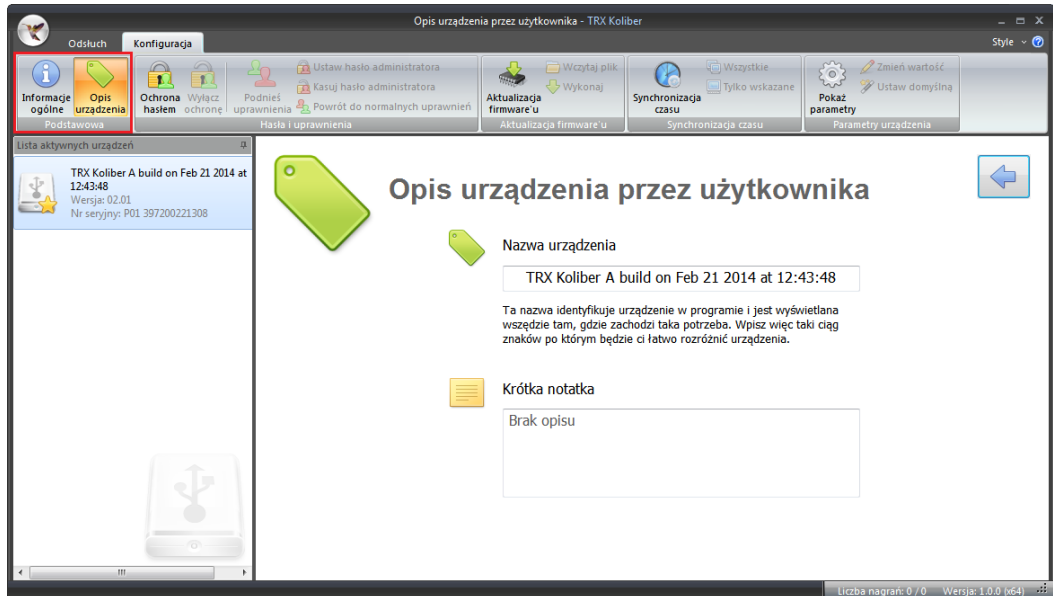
Opis urządzenia przez użytkownika - TRX Koliber

Odsłuch Konfiguracja

Style

Informacje ogólne
Opis urządzenia
Podstawowa

Ochrona hasłem
Wyłącz ochronę
Podnieś uprawnienia
Ustaw hasło administratora
Kasuj hasło administratora
Powrót do normalnych uprawnień
Hasła i uprawnienia

Aktualizacja firmware'u
Wczytaj plik
Wykonaj
Aktualizacja firmware'u

Synchronizacja czasu
Wszystkie
Tylko wskazane
Synchronizacja czasu

Pokaż parametry
Zmień wartość
Ustaw domyślną
Parametry urządzenia

Lista aktywnych urządzeń

TRX Koliber A build on Feb 21 2014 at 12:43:48
Wersja: 02.01
Nr seryjny: P01 397200221308

Opis urządzenia przez użytkownika

Nazwa urządzenia

TRX Koliber A build on Feb 21 2014 at 12:43:48

Ta nazwa identyfikuje urządzenie w programie i jest wyświetlana wszędzie tam, gdzie zachodzi taka potrzeba. Wpisz więc taki ciąg znaków po którym będzie ci łatwo rozróżnić urządzenia.

Krótka notatka

Brak opisu

Liczba nagrań: 0 / 0 Wersja: 1.0.0 (x64)